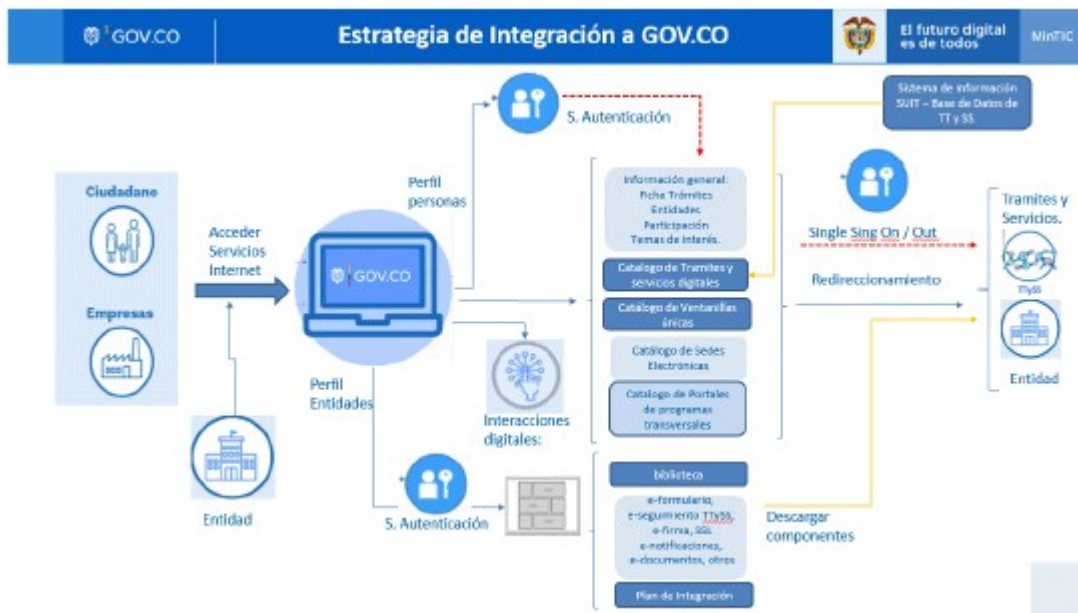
GOV.CO

Estrategia de Integración a GOV.CO

El futuro digital es de todos

MinTIC

Sistema de información SUIT – Base de Datos de TT y SS.

5. Autenticación

Ciudadano

Empresas

Acceder Servicios Internet

Perfil personas

GOV.CO

Perfil Entidades

Entidad

Información general: Ficha Trámites Entidades Participación Temas de interés.

Catalogo de Tramites y servicios digitales

Catalogo de Ventanillas únicas

Catalogo de Sedes Electrónicas

Catalogo de Portales de programas transversales

Interacciones digitales:

Single Sing On / Out

Redireccionamiento

Tramites y Servicios.

TTySS

Entidad

5. Autenticación

biblioteca

e-formulario, e-seguimiento TTySS, e-firma, SSL e-notificaciones, e-documentos, otros

Plan de Integración

Descargar componentes